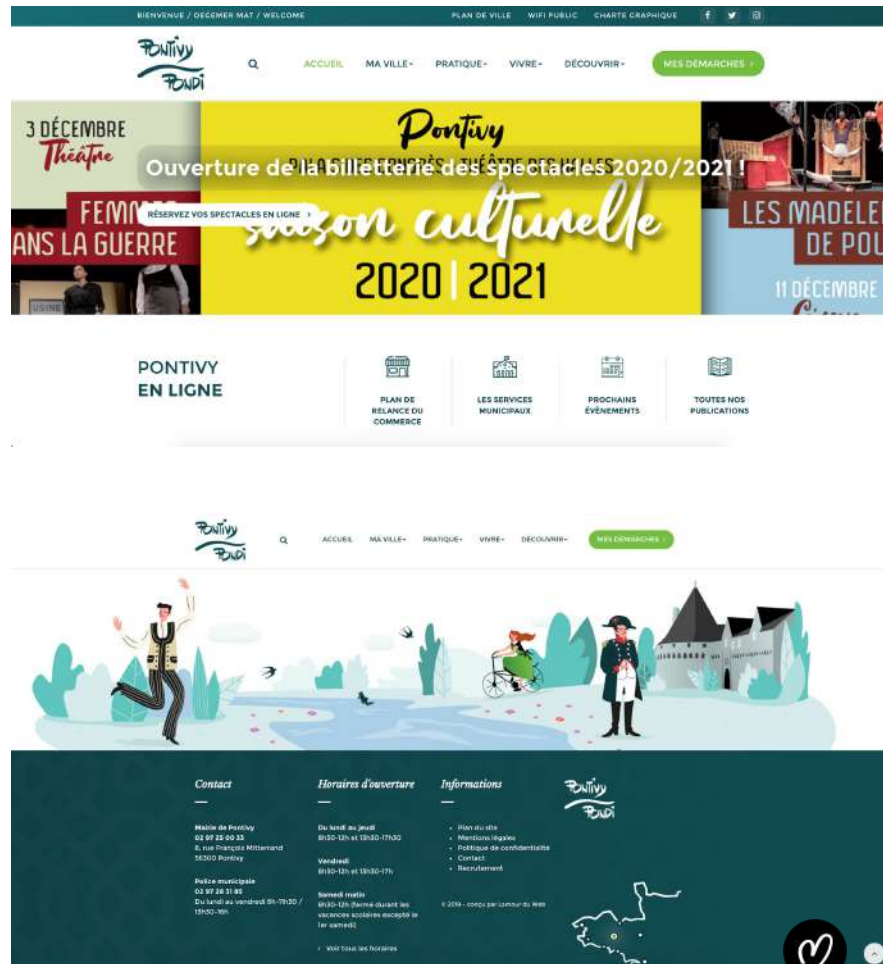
BIENVENUE / DEGEMER MAT / WELCOME

PLAN DE VILLE WIFI PUBLIC CHARTE GRAPHIQUE

Pontivy Pondi

ACCUEIL MA VILLE PRATIQUE VIVRE DÉCOUVRIR MES DÉMARCHES

3 DÉCEMBRE Théâtre

Pontivy

Ouverture de la billetterie des spectacles 2020/2021 !

FEMM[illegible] ANS LA GUERRE

RÉSERVEZ VOS SPECTACLES EN LIGNE

saison culturelle 2020 | 2021

LES MADELE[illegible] DE POU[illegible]

11 DÉCEMBRE

PONTIVY EN LIGNE

PLAN DE RELANCE DU COMMERCE

LES SERVICES MUNICIPAUX

PROCHAINS ÉVÈNEMENTS

TOUTES NOS PUBLICATIONS

Pontivy Pondi

ACCUEIL MA VILLE PRATIQUE VIVRE DÉCOUVRIR MES DÉMARCHES

Contact

Mairie de Pontivy
02 97 25 00 33
8, rue François Mitterrand
56300 Pontivy

Police municipale
02 97 25 31 85
Du lundi au vendredi 8h-11h30 / 13h30-16h

Horaires d'ouverture

Du lundi au jeudi
8h30-12h et 13h30-17h30

Vendredi
8h30-12h et 13h30-17h

Samedi matin
9h30-12h (fermé durant les vacances scolaires excepté le 1er samedi)

Voir tous les horaires

Informations

Plan du site
Mentions légales
Politique de confidentialité
Contact
Recrutement

© 2019 - conçu par Lumière du Web

Pontivy Pondi